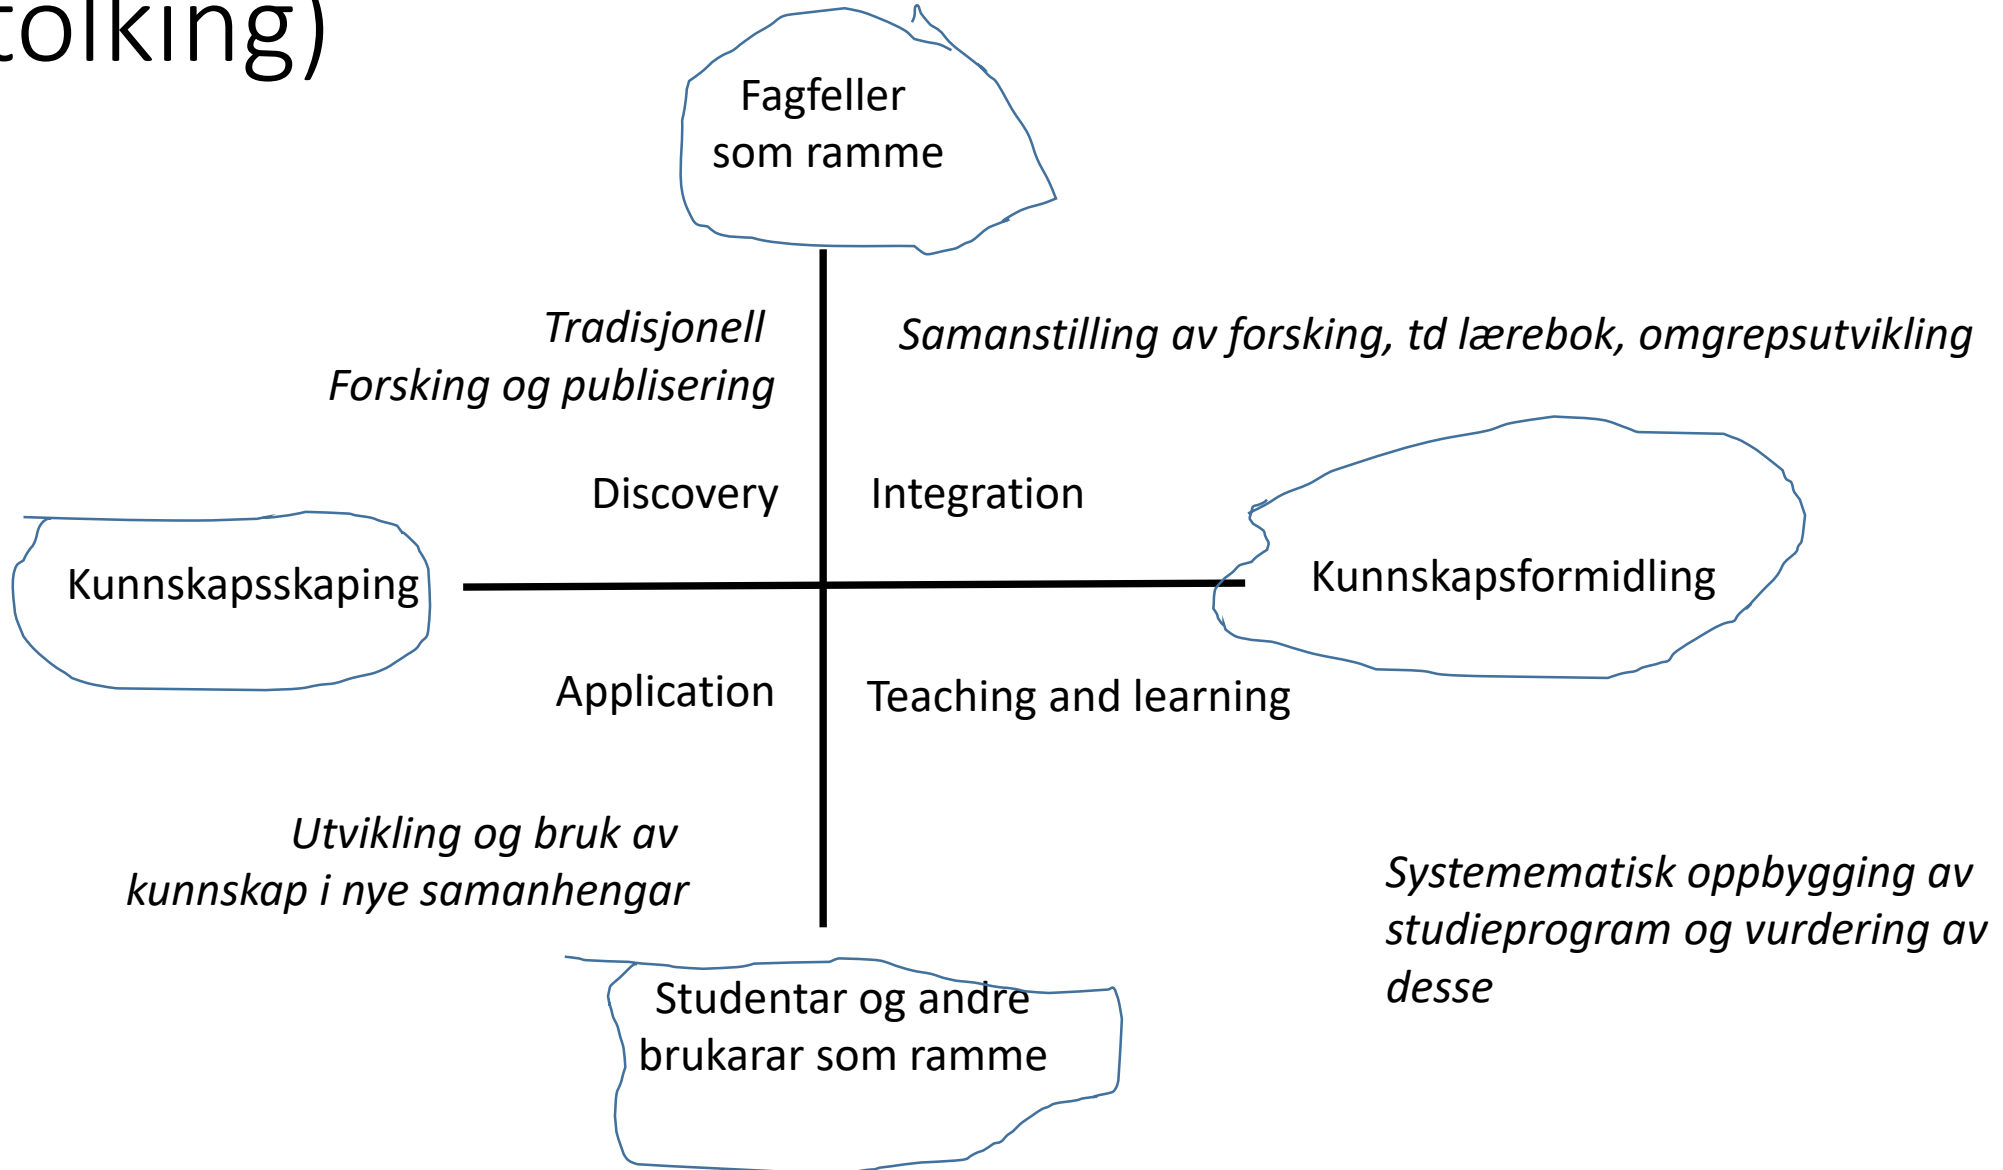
tolking)

Fagfeller som ramme

Tradisjonell
Forsking og publisering

Samanstilling av forsking, td lærebok, omgrepsutvikling

Discovery

Integration

Kunnskapsskaping

Kunnskapsformidling

Application

Teaching and learning

Utvikling og bruk av kunnskap i nye samanhengar

Systemematisk oppbygging av studieprogram og vurdering av desse

Studentar og andre brukarar som ramme